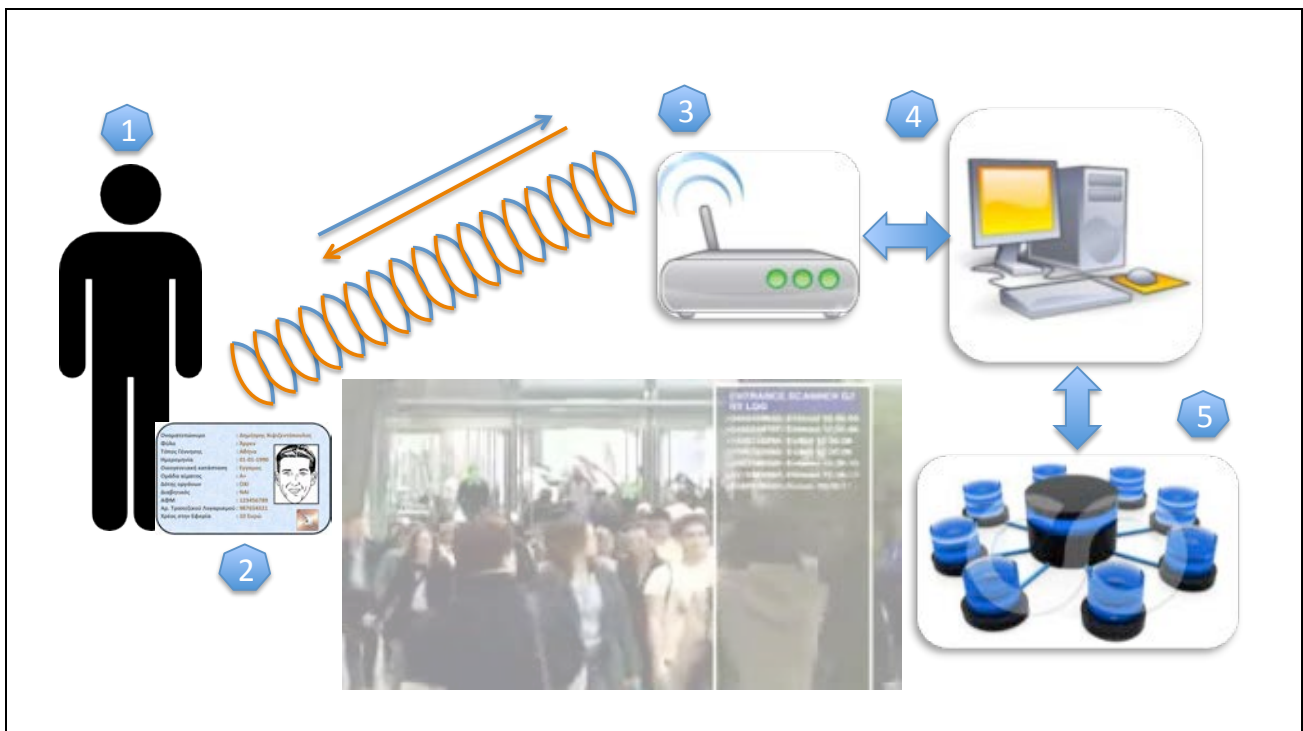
1

2

3

4

5

Ονοματεπώνυμο : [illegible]
Φύλο : Άρρεν
Τόπος Γέννησης : Αθήνα
Ημερομηνία : 01-01-1990
Οικογενειακή κατάσταση : Έγγαμος
Ομάδα αίματος : A+
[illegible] : ΟΧΙ
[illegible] : ΝΑΙ
ΑΦΜ : 123456789
Αρ. Τραπεζικού Λογαριασμού : 987654321
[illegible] : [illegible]

ENTRANCE SCANNER 03
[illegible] LOG
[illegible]
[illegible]
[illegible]
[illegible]
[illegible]
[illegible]
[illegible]